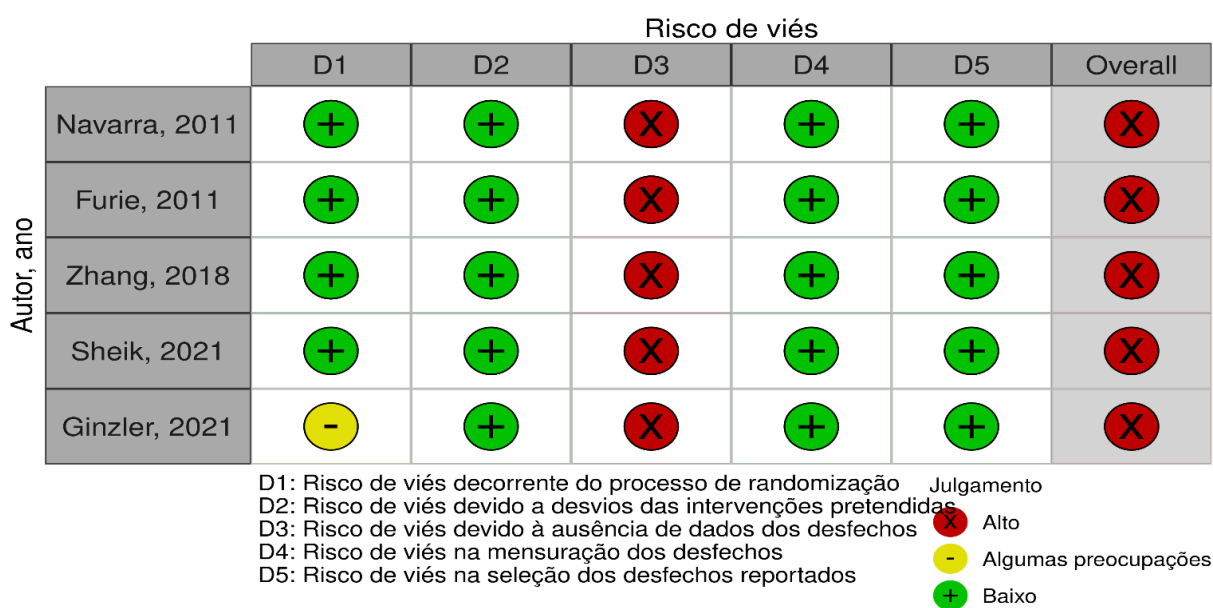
Risco de viés

Autor, ano

| | D1 | D2 | D3 | D4 | D5 | Overall |
|---|---|---|---|---|---|---|
| Navarra, 2011 | + | + | X | + | + | X |
| Furie, 2011 | + | + | X | + | + | X |
| Zhang, 2018 | + | + | X | + | + | X |
| Sheik, 2021 | + | + | X | + | + | X |
| Ginzler, 2021 | - | + | X | + | + | X |

D1: Risco de viés decorrente do processo de randomização
D2: Risco de viés devido a desvios das intervenções pretendidas
D3: Risco de viés devido à ausência de dados dos desfechos
D4: Risco de viés na mensuração dos desfechos
D5: Risco de viés na seleção dos desfechos reportados

Julgamento
X Alto
- Algumas preocupações
+ Baixo